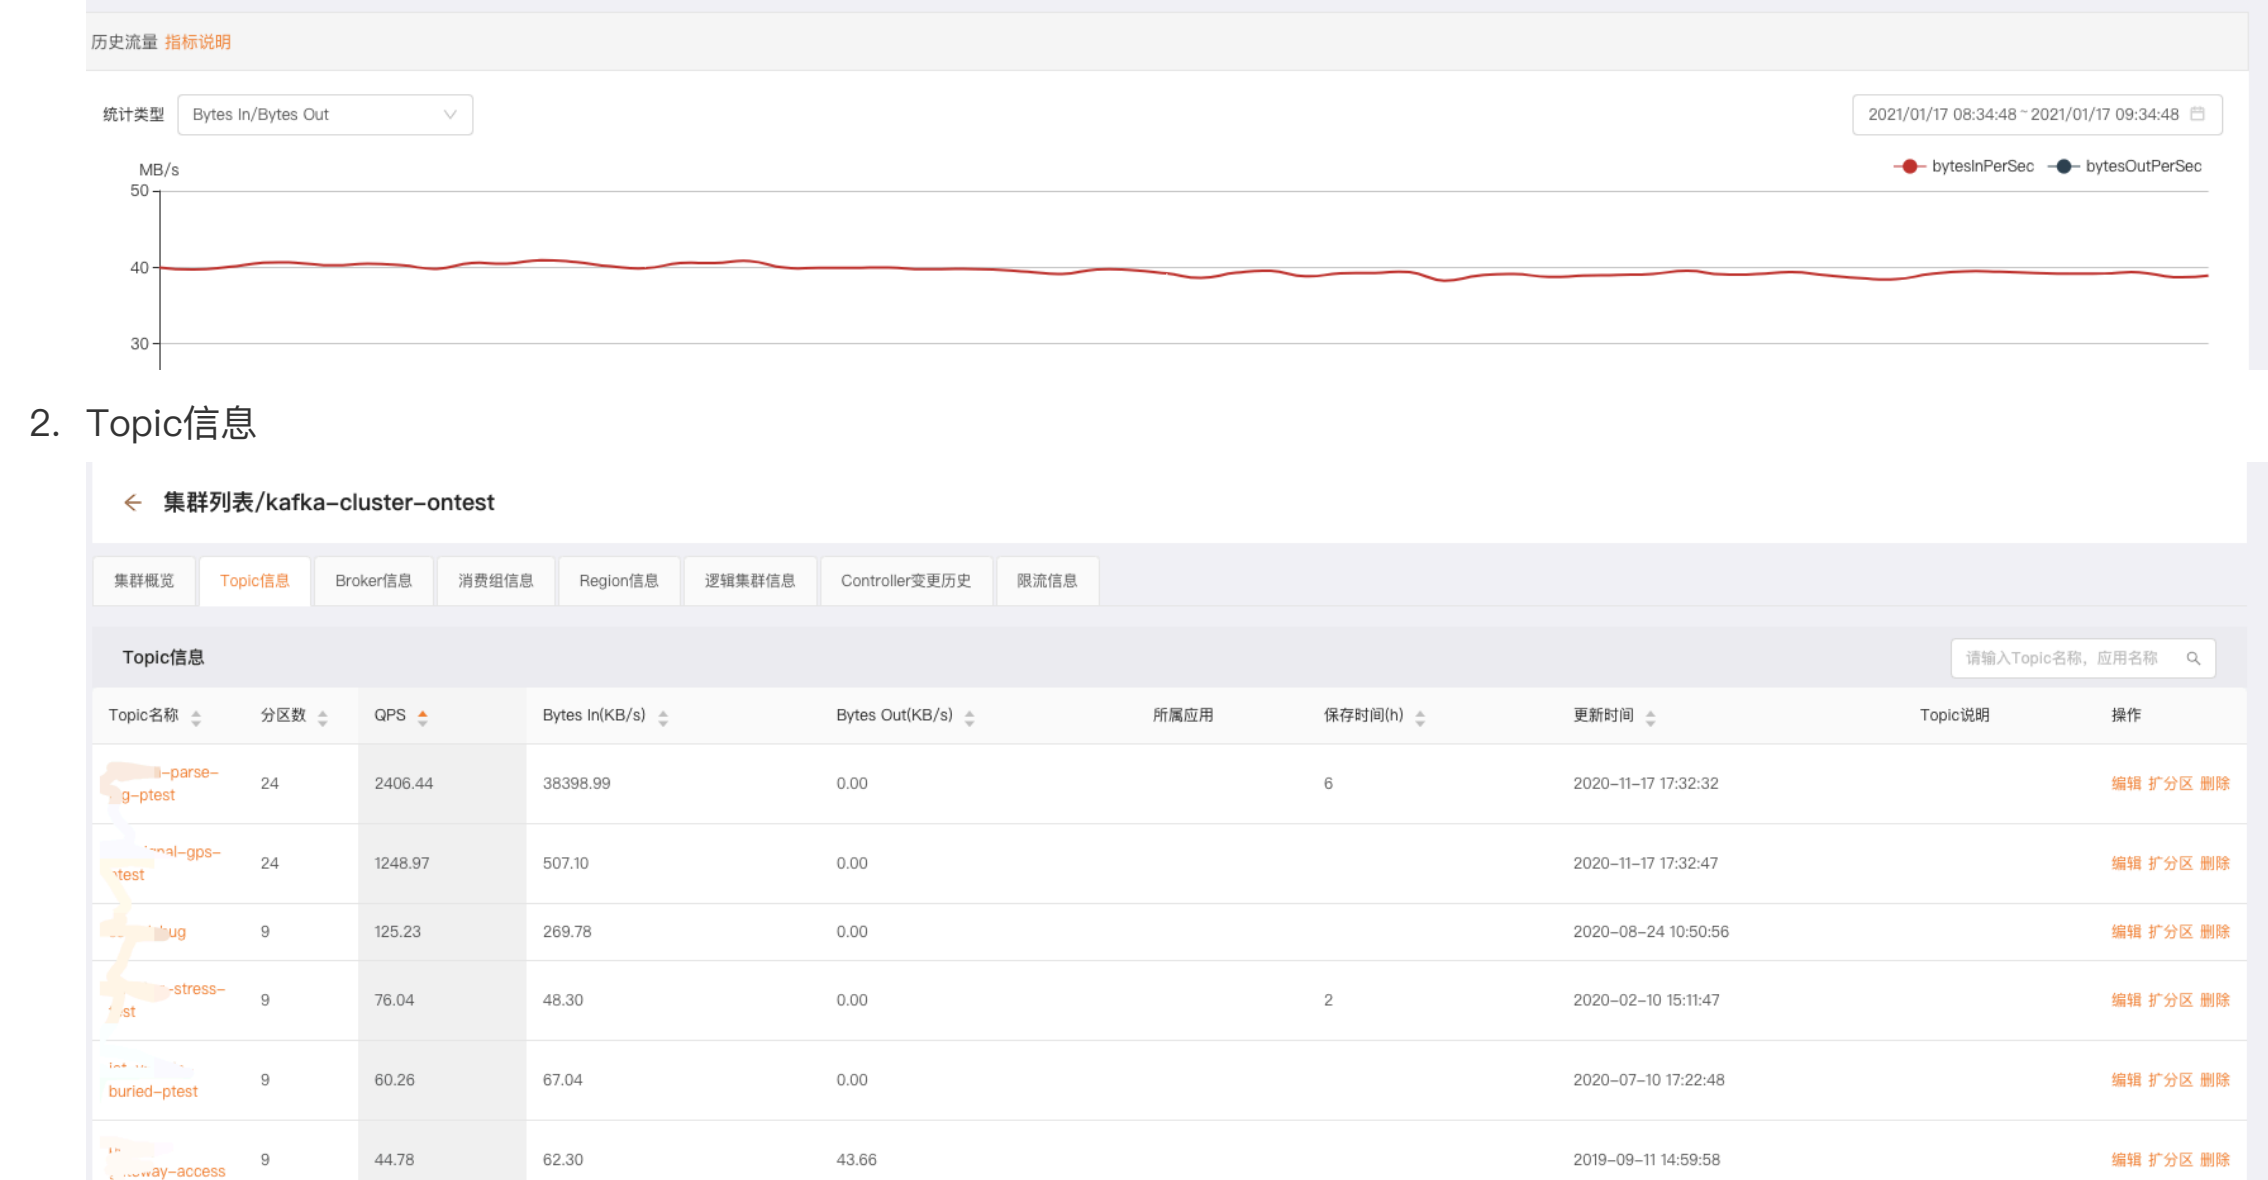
历史流量 指标说明

统计类型 Bytes In/Bytes Out

2021/01/17 08:34:48 ~ 2021/01/17 09:34:48

MB/s

bytesInPerSec bytesOutPerSec

50

40

30

2. Topic信息

集群列表/kafka-cluster-ontest

集群概览 Topic信息 Broker信息 消费组信息 Region信息 逻辑集群信息 Controller变更历史 限流信息

Topic信息

请输入Topic名称，应用名称

| Topic名称 | 分区数 | QPS | Bytes In(KB/s) | Bytes Out(KB/s) | 所属应用 | 保存时间(h) | 更新时间 | Topic说明 | 操作 |
|---|---|---|---|---|---|---|---|---|---|
| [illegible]-parse-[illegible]g-ptest | 24 | 2406.44 | 38398.99 | 0.00 | | 6 | 2020-11-17 17:32:32 | | 编辑 扩分区 删除 |
| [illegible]nal-gps-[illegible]test | 24 | 1248.97 | 507.10 | 0.00 | | | 2020-11-17 17:32:47 | | 编辑 扩分区 删除 |
| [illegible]bug | 9 | 125.23 | 269.78 | 0.00 | | | 2020-08-24 10:50:56 | | 编辑 扩分区 删除 |
| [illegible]-stress-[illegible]st | 9 | 76.04 | 48.30 | 0.00 | | 2 | 2020-02-10 15:11:47 | | 编辑 扩分区 删除 |
| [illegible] buried-ptest | 9 | 60.26 | 67.04 | 0.00 | | | 2020-07-10 17:22:48 | | 编辑 扩分区 删除 |
| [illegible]way-access | 9 | 44.78 | 62.30 | 43.66 | | | 2019-09-11 14:59:58 | | 编辑 扩分区 删除 |